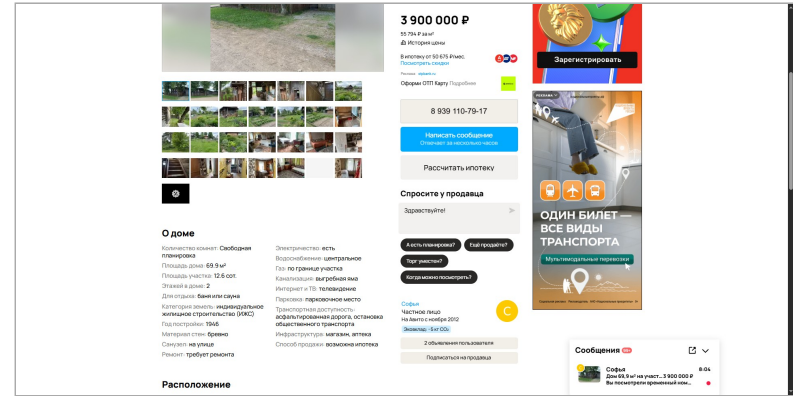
3 900 000 ₽
55 794 ₽ за м²
История цены

В ипотеку от 50 675 ₽/мес.
Посмотреть скидки

Реклама · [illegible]
Оформи ОТП Карту Подробнее

8 939 110-79-17

Написать сообщение
Отвечает за несколько часов

Рассчитать ипотеку

Спросите у продавца

Здравствуйте!

А есть планировка?
Ещё продаёте?
Торг уместен?
Когда можно посмотреть?

Софья
Частное лицо
На Авито с ноября 2012
Экокклад · 5 кг CO₂

2 объявления пользователя

Подписаться на продавца

С

Зарегистрировать

РЕКЛАМА
ОДИН БИЛЕТ — ВСЕ ВИДЫ ТРАНСПОРТА
Мультимодальные перевозки

О доме

| | |
|---|---|
| Количество комнат: Свободная планировка | Электричество: есть |
| Площадь дома: 69.9 м² | Водоснабжение: центральное |
| Площадь участка: 12.6 сот. | Газ: по границе участка |
| Этажей в доме: 2 | Канализация: выгребная яма |
| Для отдыха: баня или сауна | Интернет и ТВ: телевидение |
| Категория земель: индивидуальное жилищное строительство (ИЖС) | Парковка: парковочное место |
| Год постройки: 1946 | Транспортная доступность: асфальтированная дорога, остановка общественного транспорта |
| Материал стен: бревно | Инфраструктура: магазин, аптека |
| Санузел: на улице | Способ продажи: возможна ипотека |
| Ремонт: требует ремонта | |

Расположение

Сообщения
Софья 8:04
Дом 69,9 м² на участ... 3 900 000 ₽
Вы посмотрели временный ком...